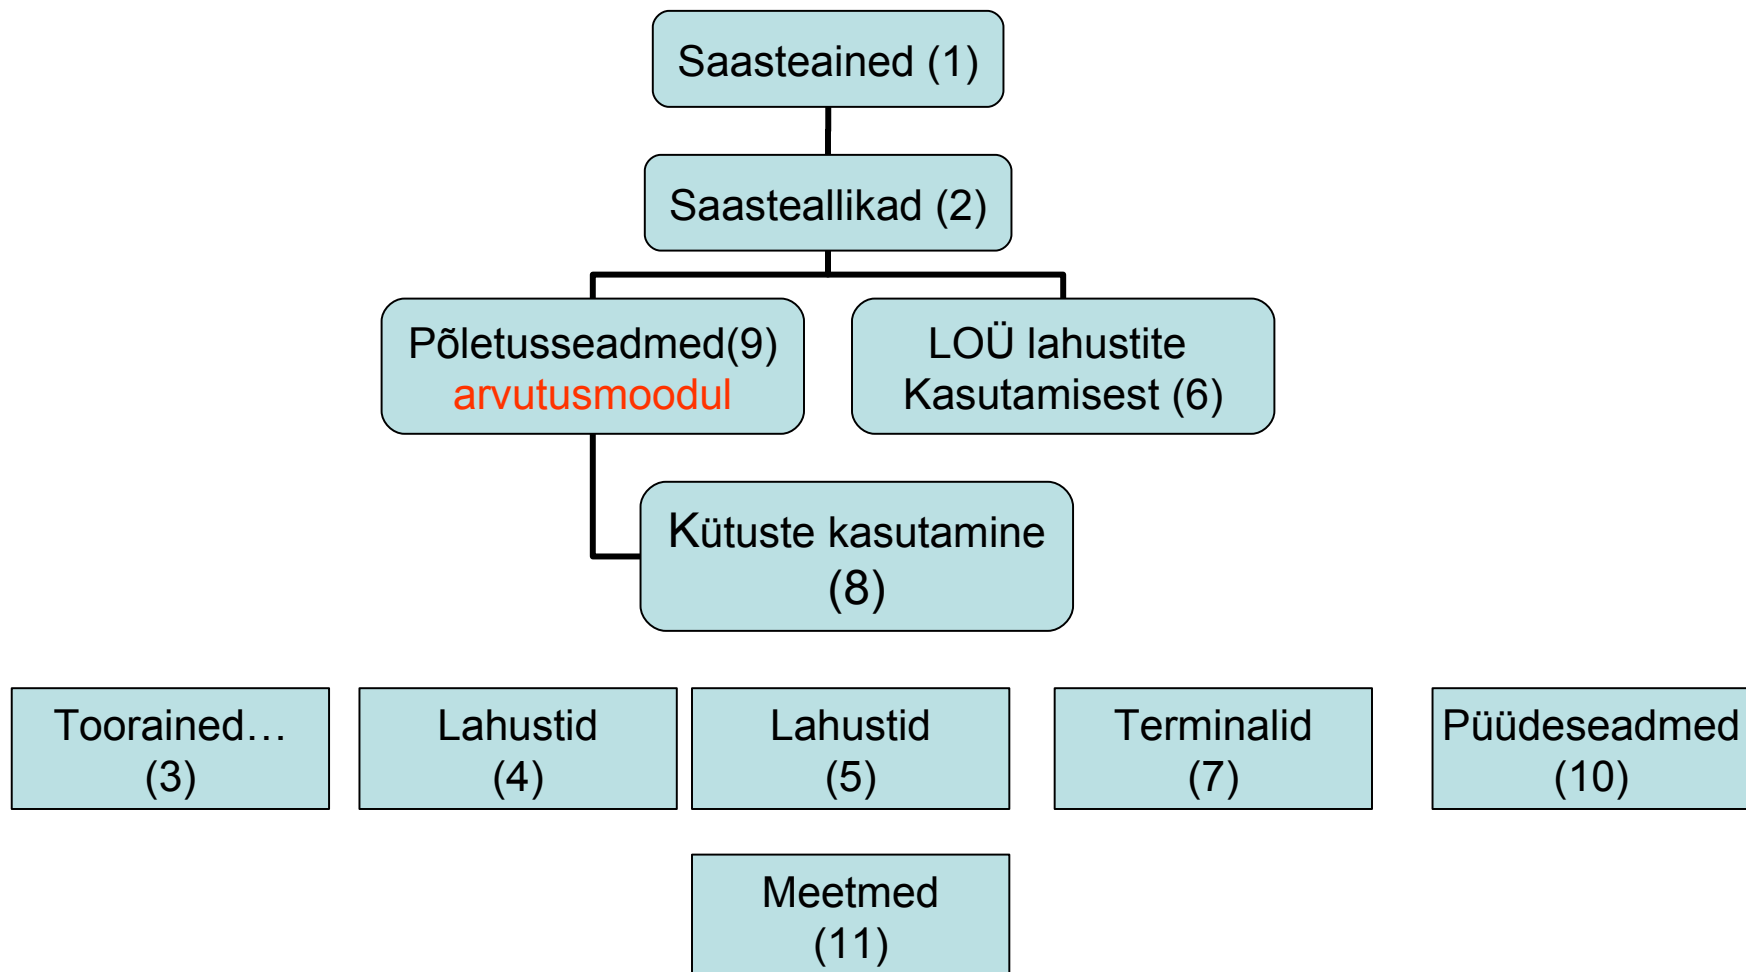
Saasteained (1)

Saasteallikad (2)

Põletusseadmed(9)
arvutusmoodul

LOÜ lahustite
Kasutamisest (6)

Kütuste kasutamine
(8)

Toorained…
(3)

Lahustid
(4)

Lahustid
(5)

Terminalid
(7)

Püüdeseadmed
(10)

Meetmed
(11)